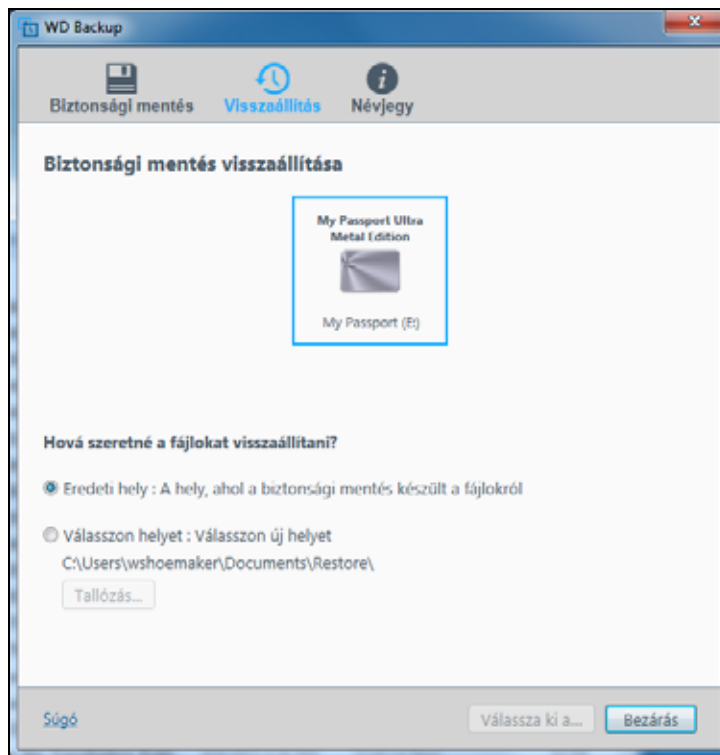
WD Backup

Biztonsági mentés
Visszaállítás
Névjegy

Biztonsági mentés visszaállítása

My Passport Ultra Metal Edition

My Passport (E:)

Hová szeretné a fájlokat visszaállítani?

Eredeti hely : A hely, ahol a biztonsági mentés készült a fájlokról

Válasszon helyet : Válasszon új helyet

C:\Users\wshoemaker\Documents\Restore\

Tallózás...

Súgó

Válassza ki a...

Bezárás